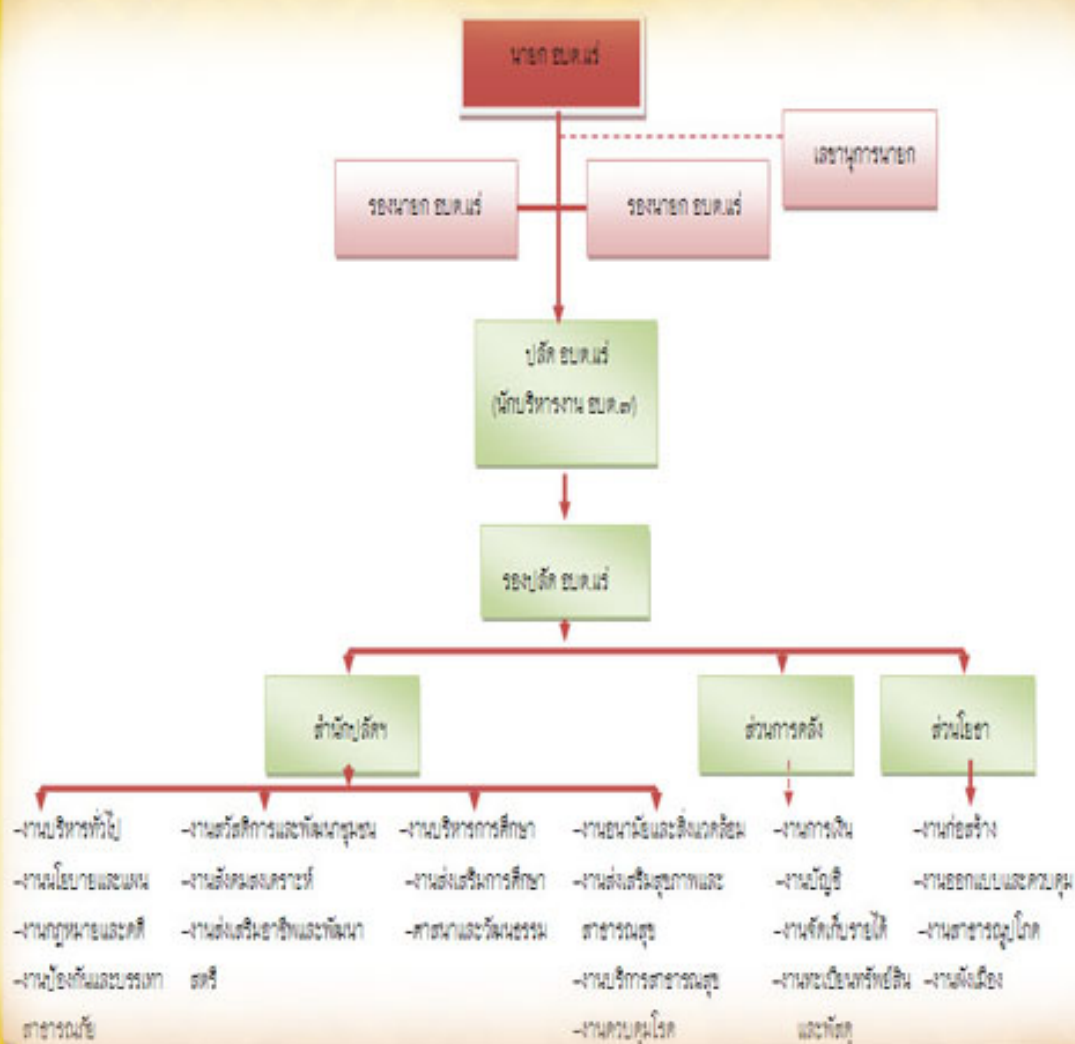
นายก อบต.แร่

เลขานุการนายก

รองนายก อบต.แร่

รองนายก อบต.แร่

ปลัด อบต.แร่
(นักบริหารงาน อบต.๗)

รองปลัด อบต.แร่

สำนักปลัดฯ

ส่วนการคลัง

ส่วนโยธา

-งานบริหารทั่วไป
-งานนโยบายและแผน
-งานกฎหมายและคดี
-งานป้องกันและบรรเทาสาธารณภัย

-งานสวัสดิการและพัฒนาชุมชน
-งานสังคมสงเคราะห์
-งานส่งเสริมอาชีพและพัฒนาสตรี

-งานบริหารการศึกษา
-งานส่งเสริมการศึกษา
-ศาสนาและวัฒนธรรม

-งานอนามัยและสิ่งแวดล้อม
-งานส่งเสริมสุขภาพและสาธารณสุข
-งานบริการสาธารณสุข
-งานควบคุมโรค

-งานการเงิน
-งานบัญชี
-งานจัดเก็บรายได้
-งานทะเบียนทรัพย์สินและพัสดุ

-งานก่อสร้าง
-งานออกแบบและควบคุม
-งานสาธารณูปโภค
-งานผังเมือง